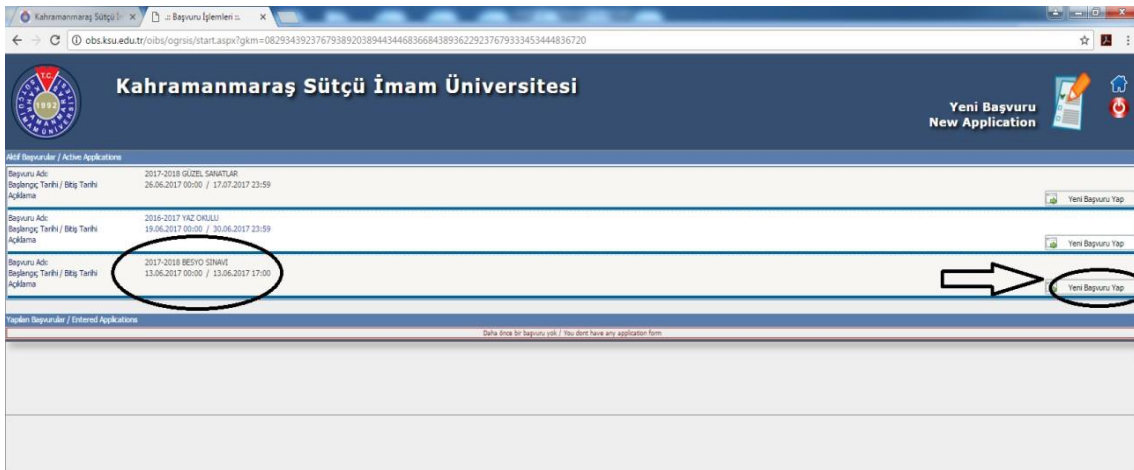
Kahramanmaraş Sütçü İ ×
.:: Başvuru İşlemleri :. ×

obs.ksu.edu.tr/oibs/ogrsis/start.aspx?gkm=08293439237679389203894434468366843893622923767933345344836720

T.C.
1992

Kahramanmaraş Sütçü İmam Üniversitesi

Yeni Başvuru
New Application

Aktif Başvurular / Active Applications

Başvuru Adı: 2017-2018 GÜZEL SANATLAR
Başlangıç Tarihi / Bitiş Tarihi 26.06.2017 00:00 / 17.07.2017 23:59
Açıklama
Yeni Başvuru Yap

Başvuru Adı: 2016-2017 YAZ OKULU
Başlangıç Tarihi / Bitiş Tarihi 19.06.2017 00:00 / 30.06.2017 23:59
Açıklama
Yeni Başvuru Yap

Başvuru Adı: 2017-2018 BESYO SINAVI
Başlangıç Tarihi / Bitiş Tarihi 13.06.2017 00:00 / 13.06.2017 17:00
Açıklama
Yeni Başvuru Yap

Yapılan Başvurular / Entered Applications

Daha önce bir başvuru yok / You dont have any application form